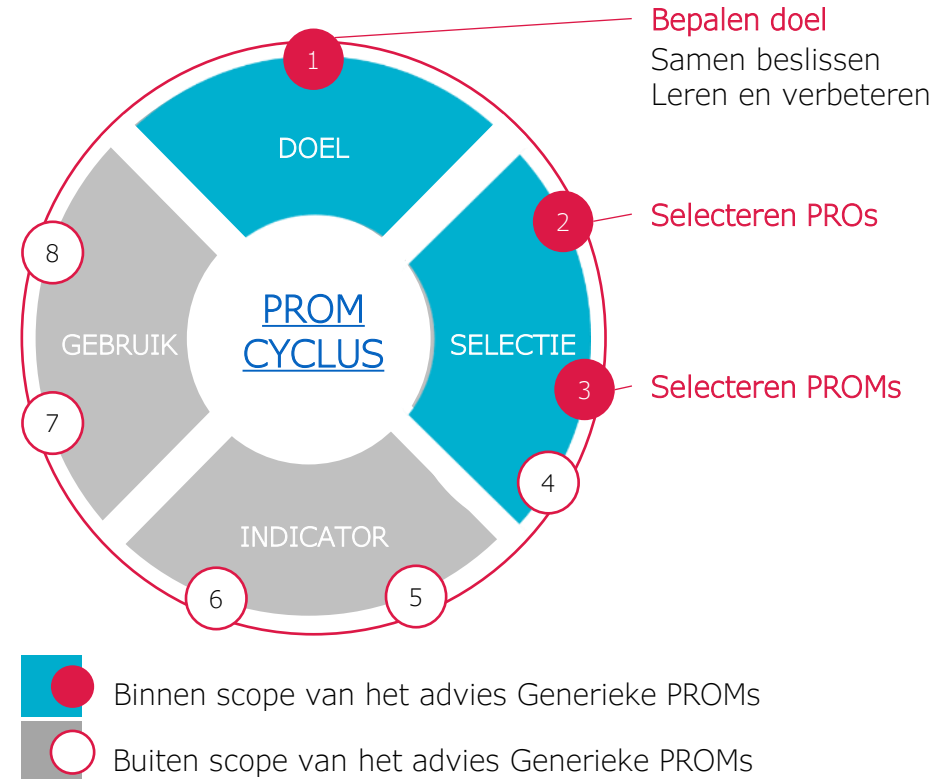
Bepalen doel
Samen beslissen
Leren en verbeteren

1

DOEL

2

Selecteren PROs

8

PROM CYCLUS

GEBRUIK

SELECTIE

3

Selecteren PROMs

7

4

INDICATOR

6

5

Binnen scope van het advies Generieke PROMs

Buiten scope van het advies Generieke PROMs